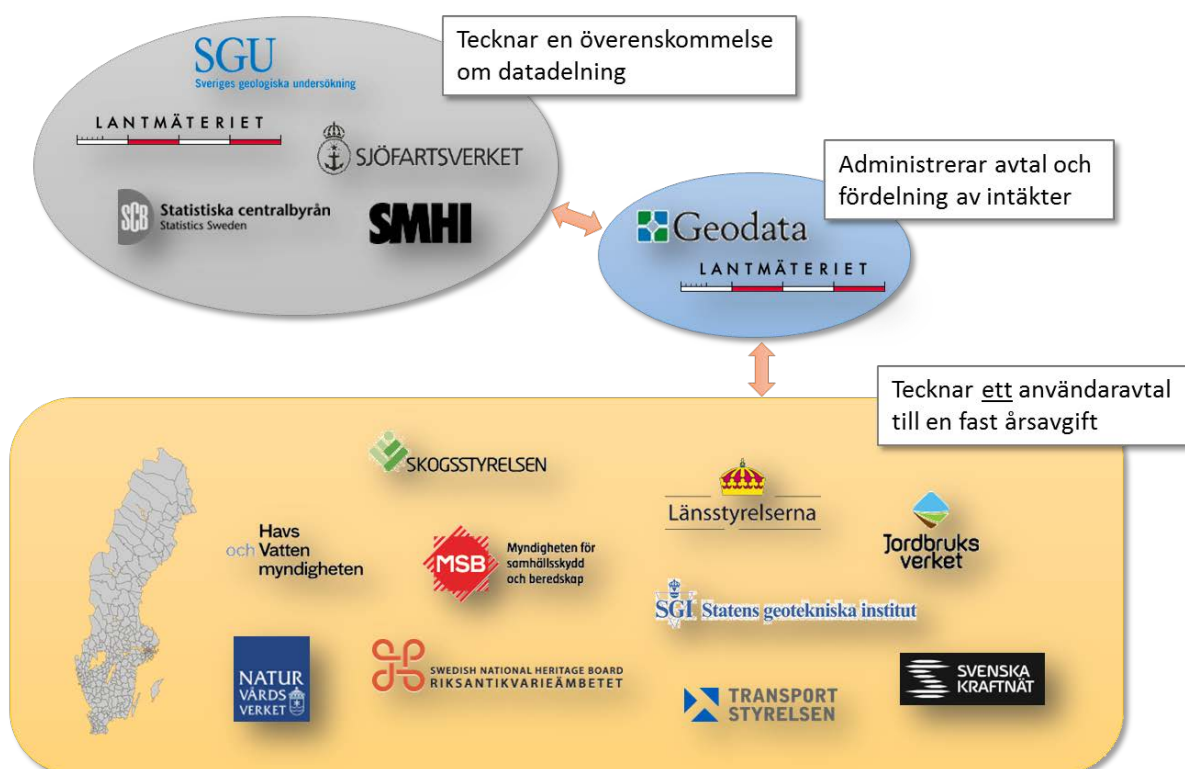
SGU
Sveriges geologiska undersökning

LANTMÄTERIET

SJÖFARTSVERKET

SCB Statistiska centralbyrån
Statistics Sweden

SMHI

Tecknar en överenskommelse om datadelning

Administrerar avtal och fördelning av intäkter

Geodata
LANTMÄTERIET

Tecknar ett användaravtal till en fast årsavgift

SKOGSSTYRELSEN

Länsstyrelserna

Jordbruks verket

Havs och Vatten myndigheten

MSB Myndigheten för samhällsskydd och beredskap

SGI Statens geotekniska institut

NATUR VÅRDS VERKET

SWEDISH NATIONAL HERITAGE BOARD
RIKSANTIKVARIEÄMBETET

TRANSPORT STYRELSEN

SVENSKA KRAFTNÄT